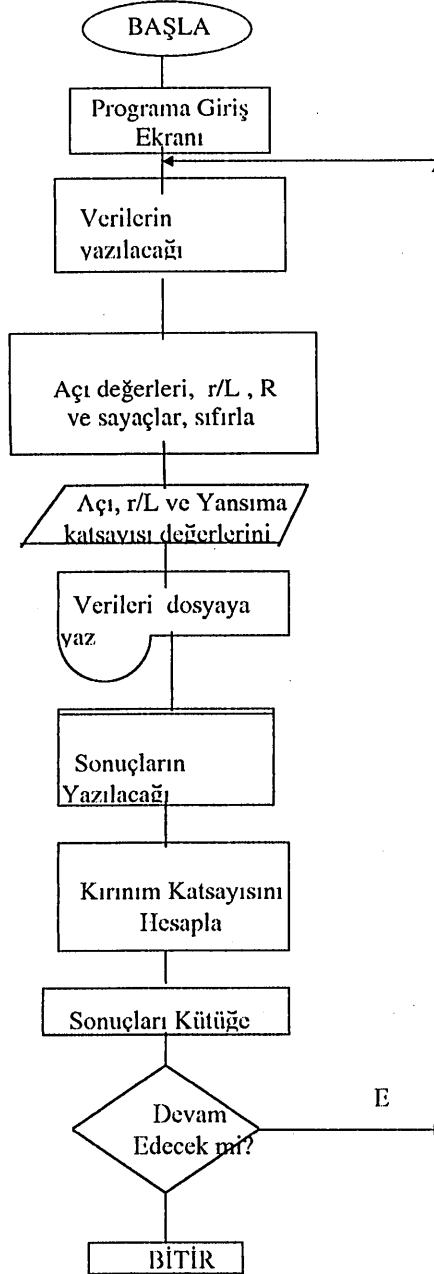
BAŞLA

Programa Giriş Ekranı

Verilerin yazılacağı

Açı değerleri, r/L , R ve sayaçlar, sıfırla

Açı, r/L ve Yansıma katsayısı değerlerini

Verileri dosyaya yaz

Sonuçların Yazılacağı

Kırınım Katsayısını Hesapla

Sonuçları Kütüğe

Devam Edecek mi?

E

BİTİR